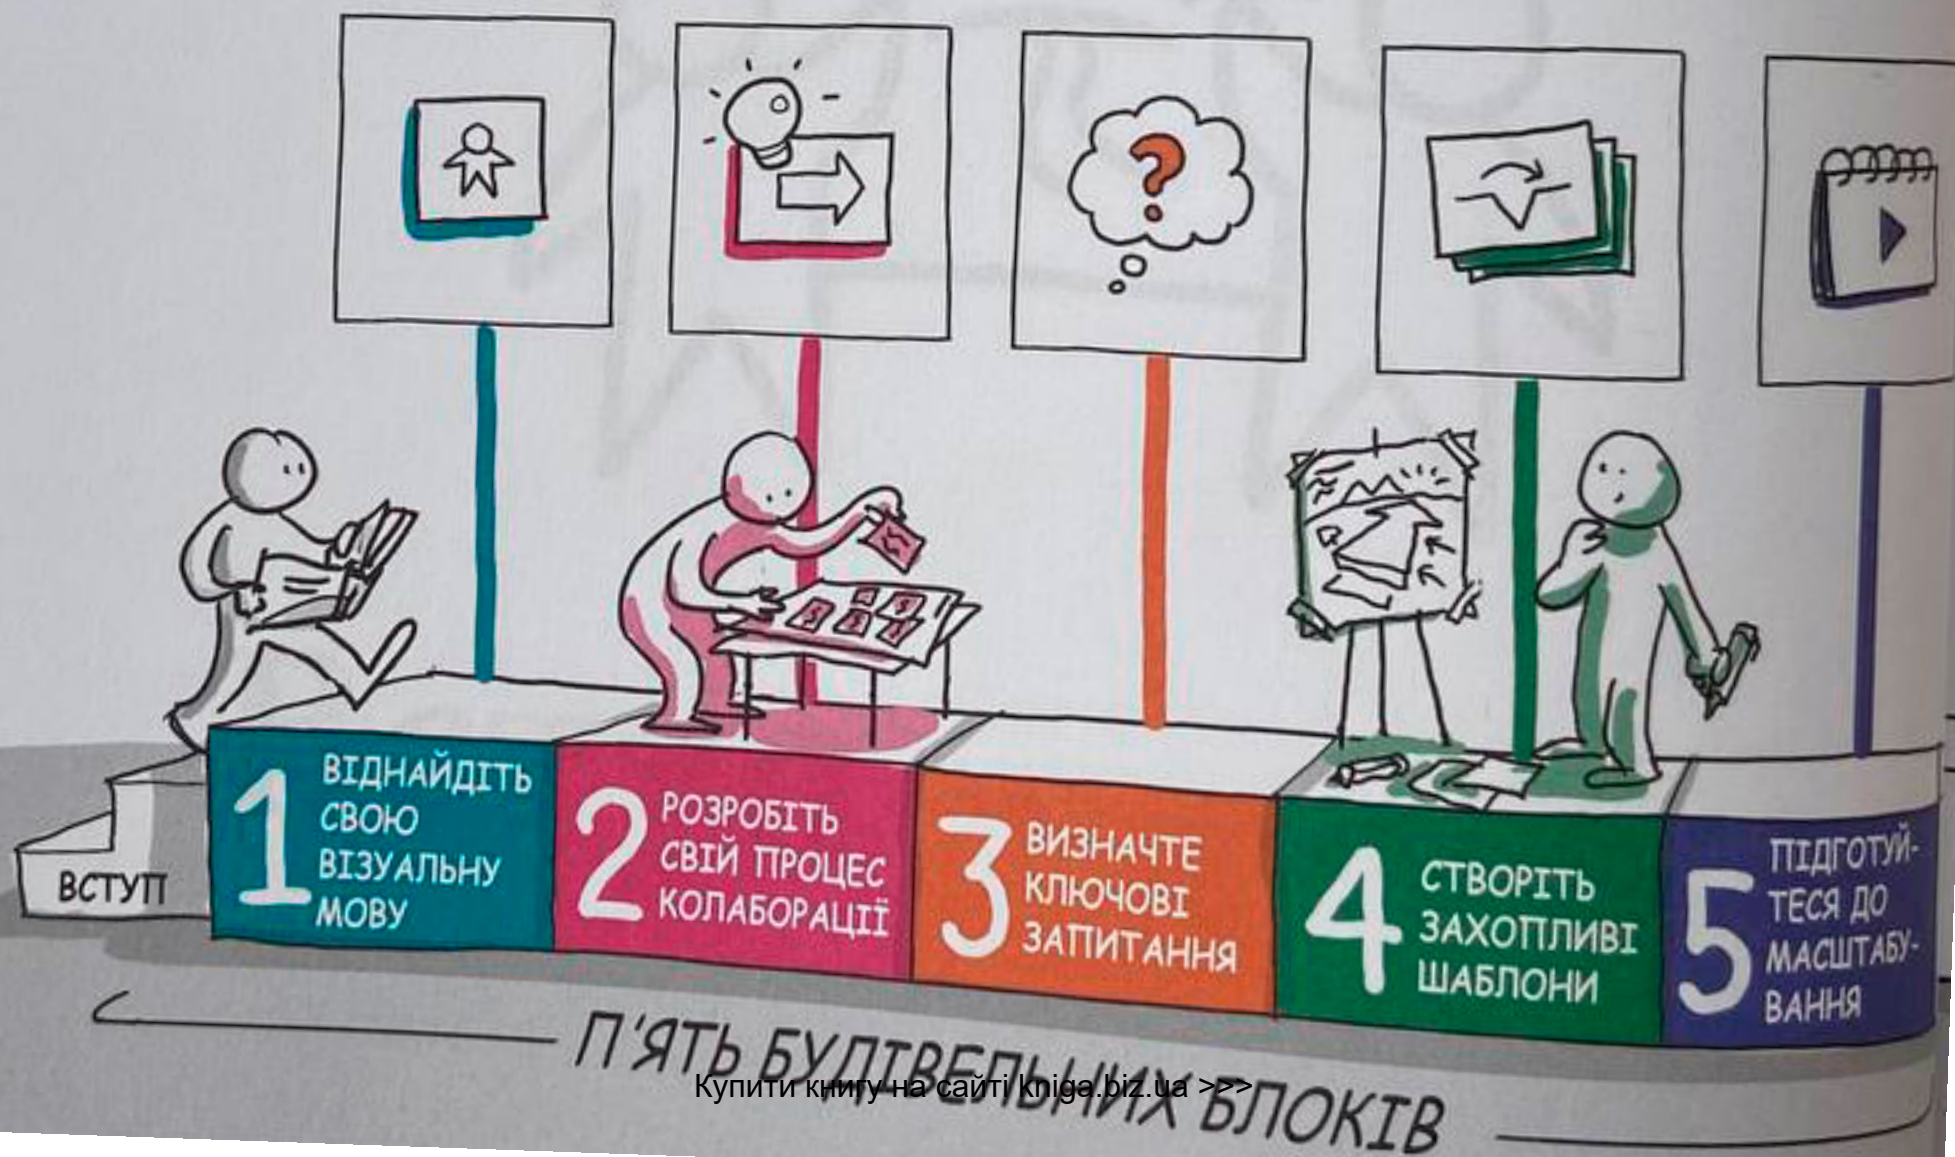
ВСТУП

1 ВІДНАЙДІТЬ СВОЮ ВІЗУАЛЬНУ МОВУ

2 РОЗРОБІТЬ СВІЙ ПРОЦЕС КОЛАБОРАЦІЇ

3 ВИЗНАЧТЕ КЛЮЧОВІ ЗАПИТАННЯ

4 СТВОРІТЬ ЗАХОПЛИВІ ШАБЛОНИ

5 ПІДГОТУЙТЕСЯ ДО МАСШТАБУВАННЯ

П'ЯТЬ БУДІВЕЛЬНИХ БЛОКІВ

Купити книгу на сайті kniga.biz.ua >>>